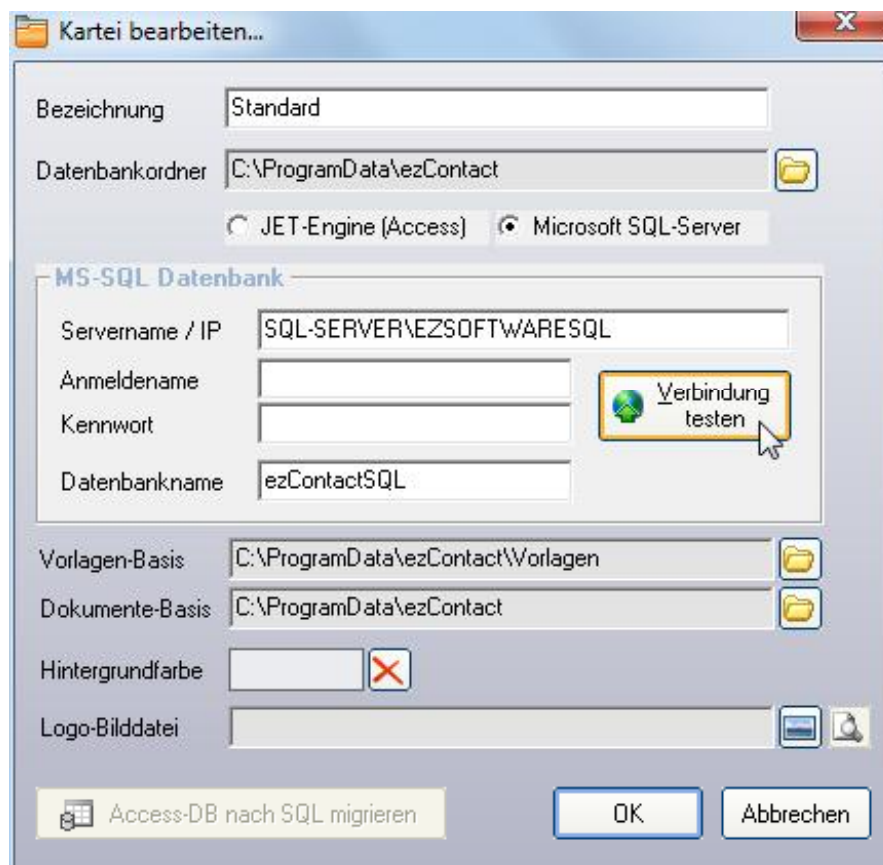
Kartei bearbeiten...

Bezeichnung Standard

Datenbankordner C:\ProgramData\ezContact

JET-Engine (Access) Microsoft SQL-Server

MS-SQL Datenbank

Servername / IP SQL-SERVER\EZSOFTWARESQL

Anmeldename

Kennwort

Verbindung testen

Datenbankname ezContactSQL

Vorlagen-Basis C:\ProgramData\ezContact\Vorlagen

Dokumente-Basis C:\ProgramData\ezContact

Hintergrundfarbe

Logo-Bilddatei

Access-DB nach SQL migrieren

OK

Abbrechen